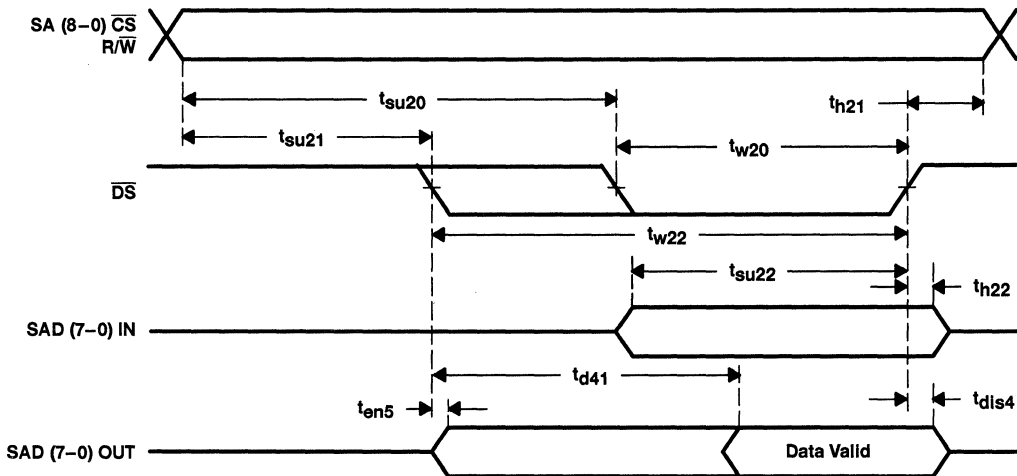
SA (8–0) $\overline{CS}$
R/$\overline{W}$

$t_{su20}$

$t_{h21}$

$t_{su21}$

$t_{w20}$

$\overline{DS}$

$t_{w22}$

$t_{su22}$

$t_{h22}$

SAD (7–0) IN

$t_{d41}$

$t_{en5}$

$t_{dis4}$

SAD (7–0) OUT

Data Valid